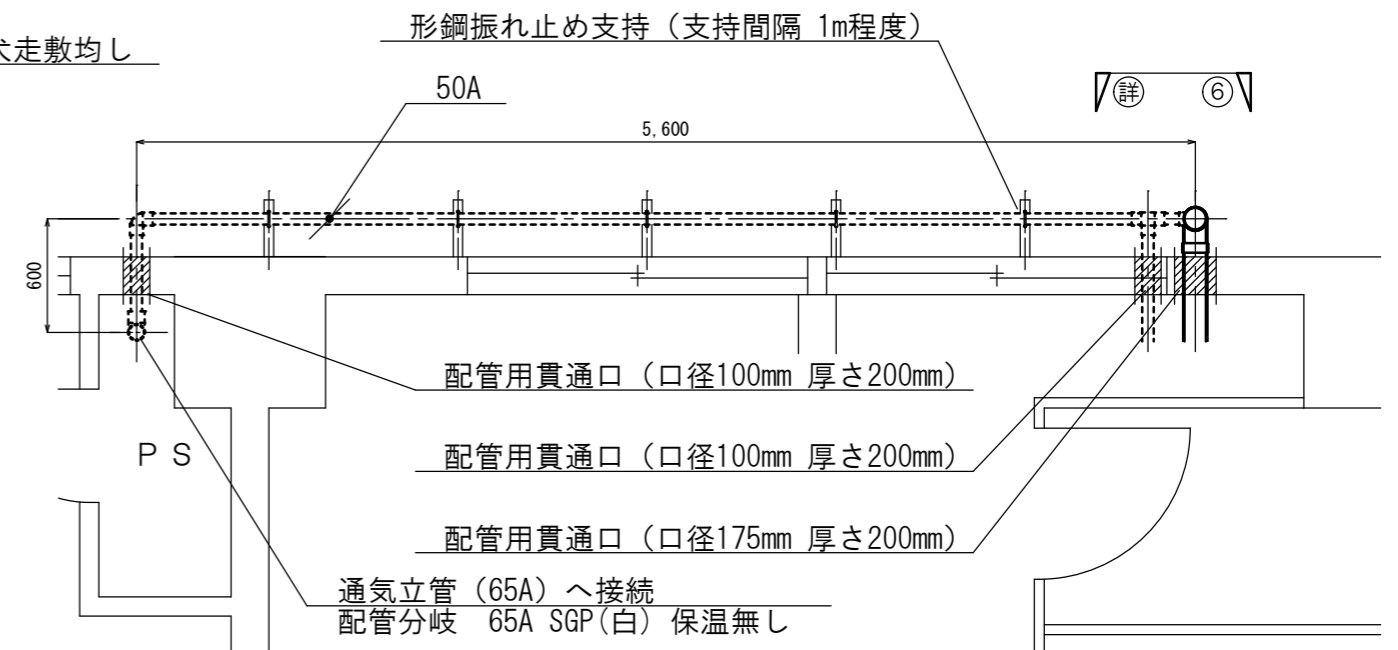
犬走敷均し

形鋼振れ止め支持（支持間隔 1m程度）

50A

㊟ ⑥

5,600

600

配管用貫通口（口径100mm 厚さ200mm）

P S

配管用貫通口（口径100mm 厚さ200mm）

配管用貫通口（口径175mm 厚さ200mm）

通気立管（65A）へ接続
配管分岐 65A SGP(白) 保温無し